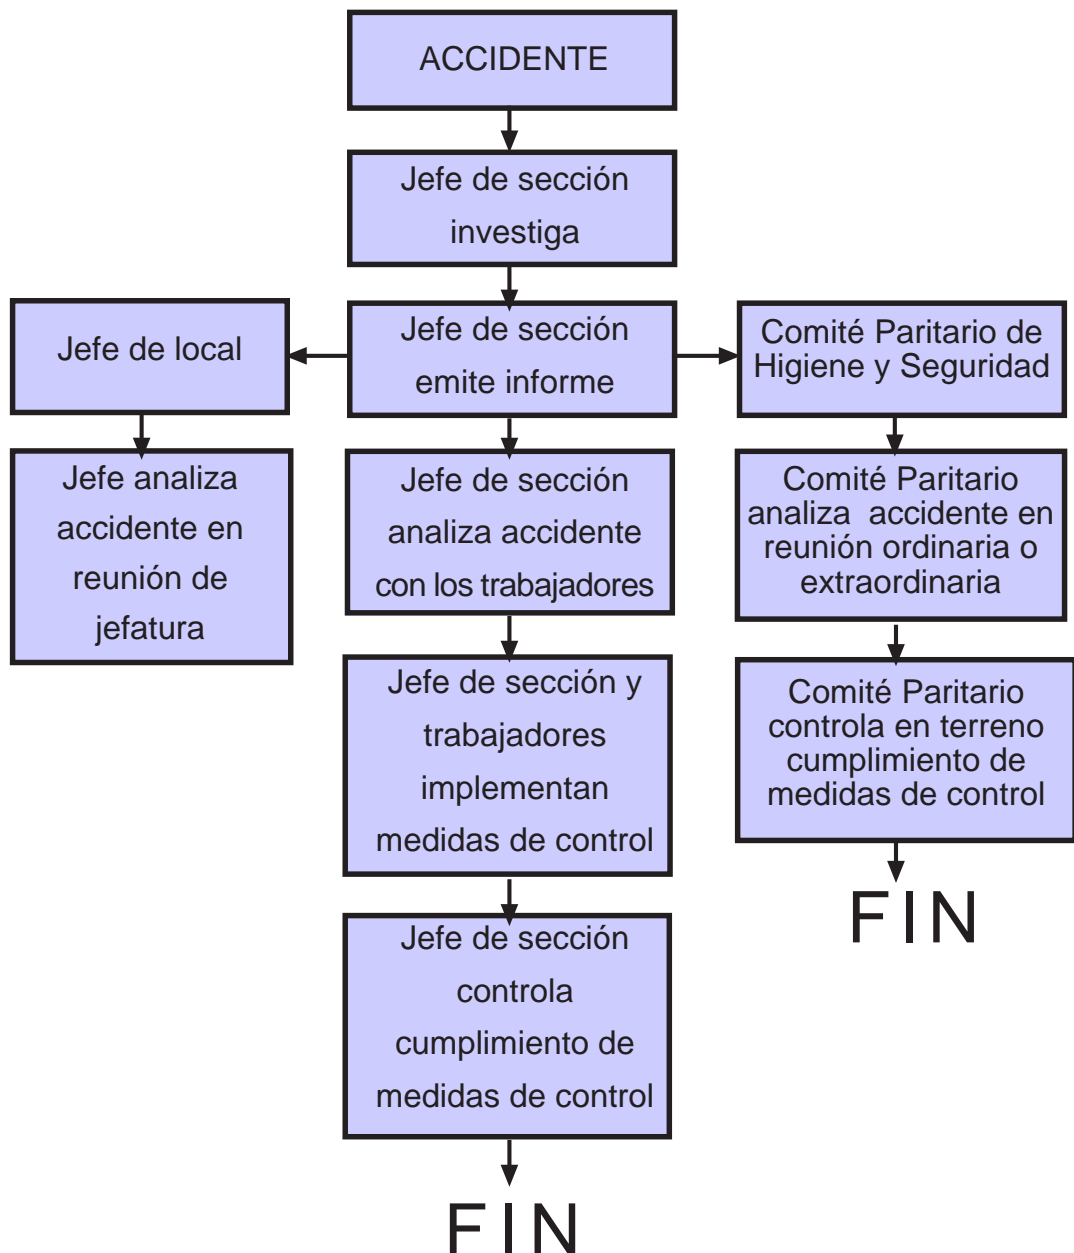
ACCIDENTE

Jefe de sección investiga

Jefe de local

Jefe de sección emite informe

Comité Paritario de Higiene y Seguridad

Jefe analiza accidente en reunión de jefatura

Jefe de sección analiza accidente con los trabajadores

Comité Paritario analiza accidente en reunión ordinaria o extraordinaria

Jefe de sección y trabajadores implementan medidas de control

Comité Paritario controla en terreno cumplimiento de medidas de control

FIN

Jefe de sección controla cumplimiento de medidas de control

FIN